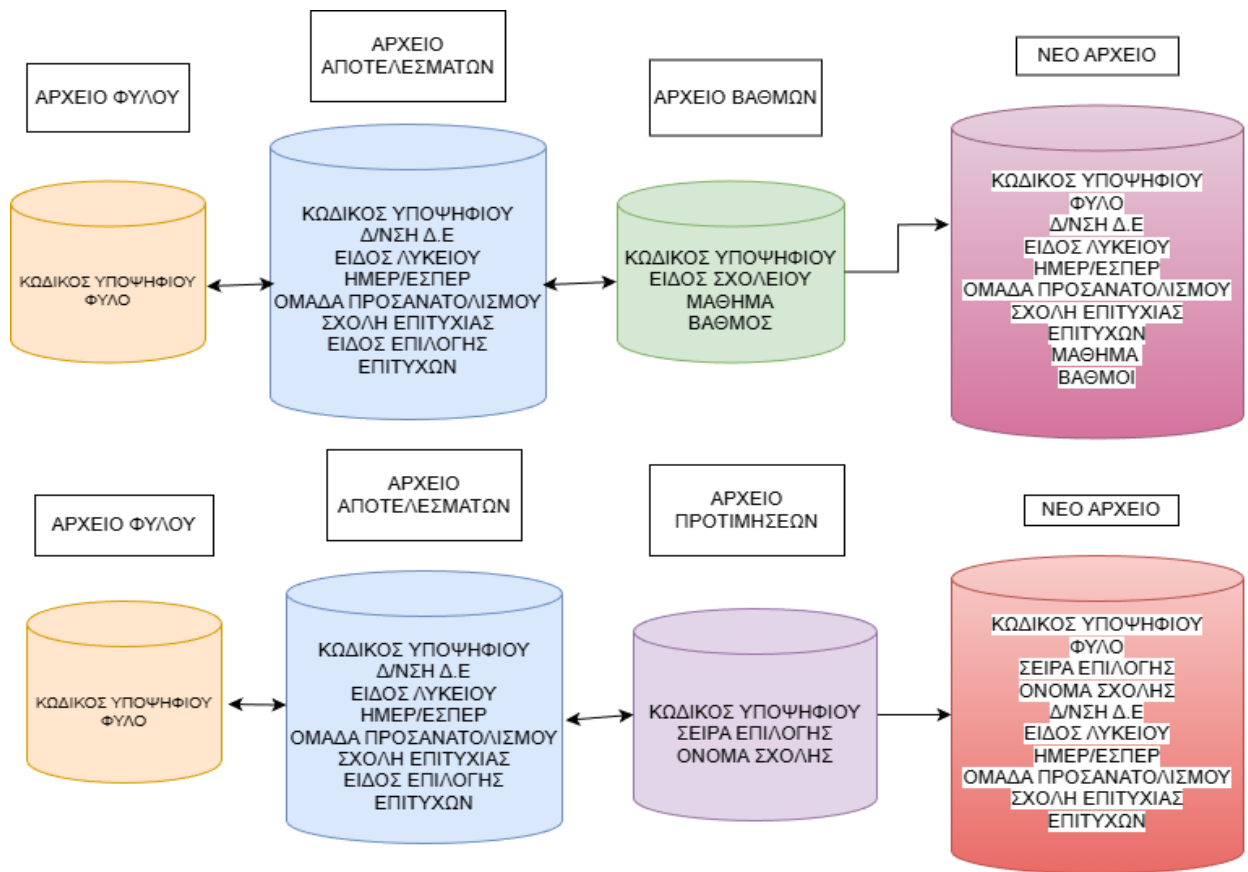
ΑΡΧΕΙΟ ΑΠΟΤΕΛΕΣΜΑΤΩΝ

ΑΡΧΕΙΟ ΦΥΛΟΥ

ΑΡΧΕΙΟ ΒΑΘΜΩΝ

ΝΕΟ ΑΡΧΕΙΟ

ΚΩΔΙΚΟΣ ΥΠΟΨΗΦΙΟΥ
ΦΥΛΟ

ΚΩΔΙΚΟΣ ΥΠΟΨΗΦΙΟΥ
Δ/ΝΣΗ Δ.Ε
ΕΙΔΟΣ ΛΥΚΕΙΟΥ
ΗΜΕΡ/ΕΣΠΕΡ
ΟΜΑΔΑ ΠΡΟΣΑΝΑΤΟΛΙΣΜΟΥ
ΣΧΟΛΗ ΕΠΙΤΥΧΙΑΣ
ΕΙΔΟΣ ΕΠΙΛΟΓΗΣ
ΕΠΙΤΥΧΩΝ

ΚΩΔΙΚΟΣ ΥΠΟΨΗΦΙΟΥ
ΕΙΔΟΣ ΣΧΟΛΕΙΟΥ
ΜΑΘΗΜΑ
ΒΑΘΜΟΣ

ΚΩΔΙΚΟΣ ΥΠΟΨΗΦΙΟΥ
ΦΥΛΟ
Δ/ΝΣΗ Δ.Ε
ΕΙΔΟΣ ΛΥΚΕΙΟΥ
ΗΜΕΡ/ΕΣΠΕΡ
ΟΜΑΔΑ ΠΡΟΣΑΝΑΤΟΛΙΣΜΟΥ
ΣΧΟΛΗ ΕΠΙΤΥΧΙΑΣ
ΕΠΙΤΥΧΩΝ
ΜΑΘΗΜΑ
ΒΑΘΜΟΙ

ΑΡΧΕΙΟ ΑΠΟΤΕΛΕΣΜΑΤΩΝ

ΑΡΧΕΙΟ ΦΥΛΟΥ

ΑΡΧΕΙΟ ΠΡΟΤΙΜΗΣΕΩΝ

ΝΕΟ ΑΡΧΕΙΟ

ΚΩΔΙΚΟΣ ΥΠΟΨΗΦΙΟΥ
ΦΥΛΟ

ΚΩΔΙΚΟΣ ΥΠΟΨΗΦΙΟΥ
Δ/ΝΣΗ Δ.Ε
ΕΙΔΟΣ ΛΥΚΕΙΟΥ
ΗΜΕΡ/ΕΣΠΕΡ
ΟΜΑΔΑ ΠΡΟΣΑΝΑΤΟΛΙΣΜΟΥ
ΣΧΟΛΗ ΕΠΙΤΥΧΙΑΣ
ΕΙΔΟΣ ΕΠΙΛΟΓΗΣ
ΕΠΙΤΥΧΩΝ

ΚΩΔΙΚΟΣ ΥΠΟΨΗΦΙΟΥ
ΣΕΙΡΑ ΕΠΙΛΟΓΗΣ
ΟΝΟΜΑ ΣΧΟΛΗΣ

ΚΩΔΙΚΟΣ ΥΠΟΨΗΦΙΟΥ
ΦΥΛΟ
ΣΕΙΡΑ ΕΠΙΛΟΓΗΣ
ΟΝΟΜΑ ΣΧΟΛΗΣ
Δ/ΝΣΗ Δ.Ε
ΕΙΔΟΣ ΛΥΚΕΙΟΥ
ΗΜΕΡ/ΕΣΠΕΡ
ΟΜΑΔΑ ΠΡΟΣΑΝΑΤΟΛΙΣΜΟΥ
ΣΧΟΛΗ ΕΠΙΤΥΧΙΑΣ
ΕΠΙΤΥΧΩΝ